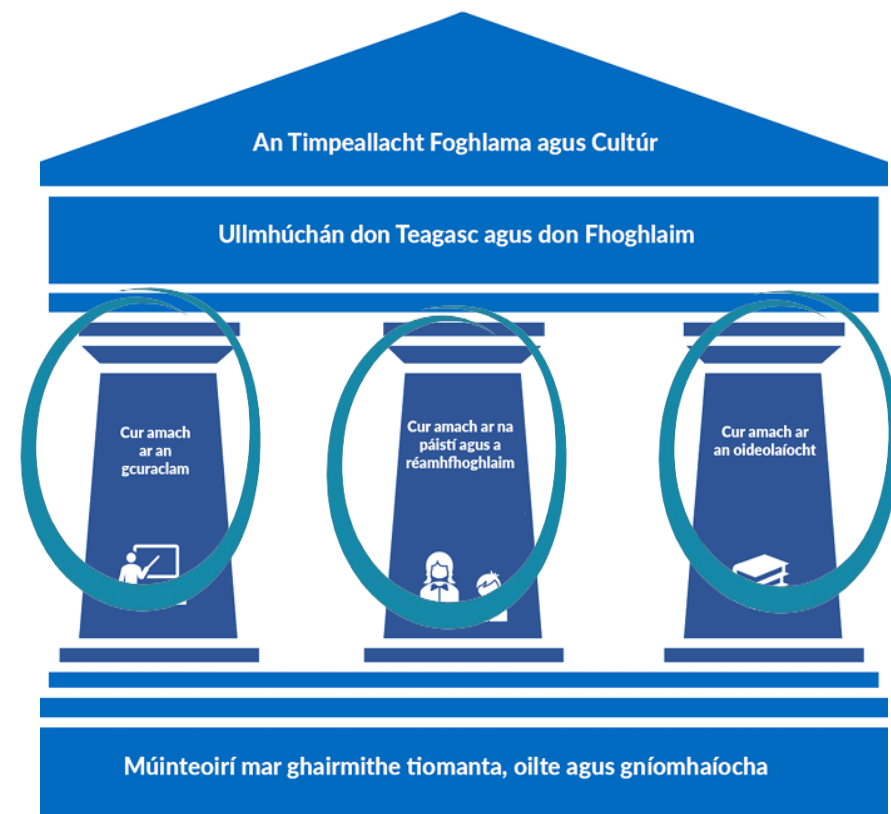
An Timpeallacht Foghlama agus Cultúr

Ullmhúchán don Teagasc agus don Fhoghlaim

Cur amach ar an gcuraclam

Cur amach ar na páistí agus a réamhfhoghlaim

Cur amach ar an oideolaíocht

Múinteoirí mar ghairmithe tiomanta, oilte agus gníomhaíocha